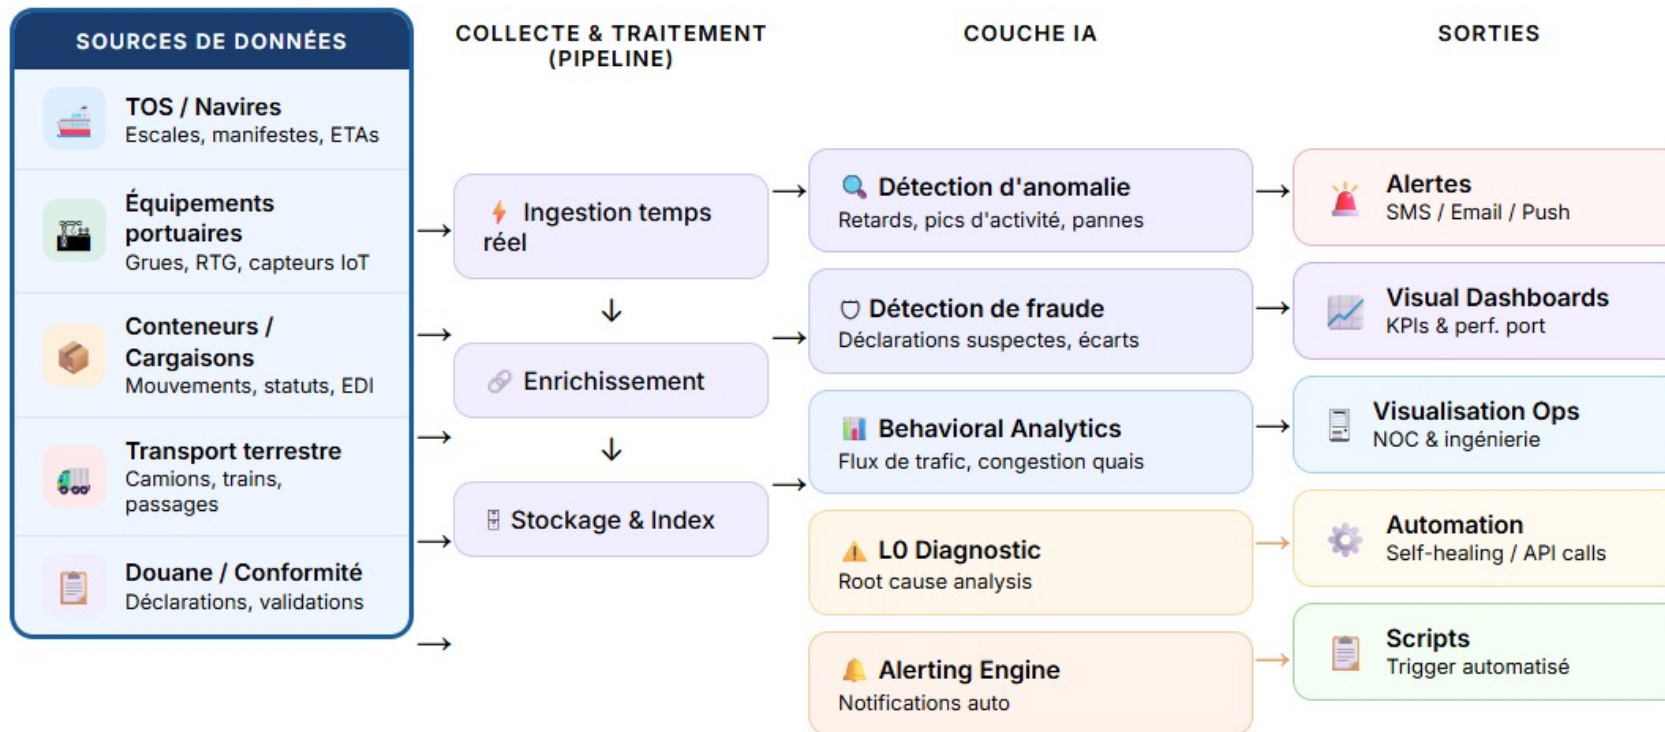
SOURCES DE DONNÉES

TOS / Navires
Escales, manifestes, ETAs

Équipements portuaires
Grues, RTG, capteurs IoT

Conteneurs / Cargaisons
Mouvements, statuts, EDI

Transport terrestre
Camions, trains, passages

Douane / Conformité
Déclarations, validations

COLLECTE & TRAITEMENT (PIPELINE)

Ingestion temps réel

Enrichissement

Stockage & Index

COUCHE IA

Détection d'anomalie
Retards, pics d'activité, pannes

Détection de fraude
Déclarations suspectes, écarts

Behavioral Analytics
Flux de trafic, congestion quais

L0 Diagnostic
Root cause analysis

Alerting Engine
Notifications auto

SORTIES

Alertes
SMS / Email / Push

Visual Dashboards
KPIs & perf. port

Visualisation Ops
NOC & ingénierie

Automation
Self-healing / API calls

Scripts
Trigger automatisé